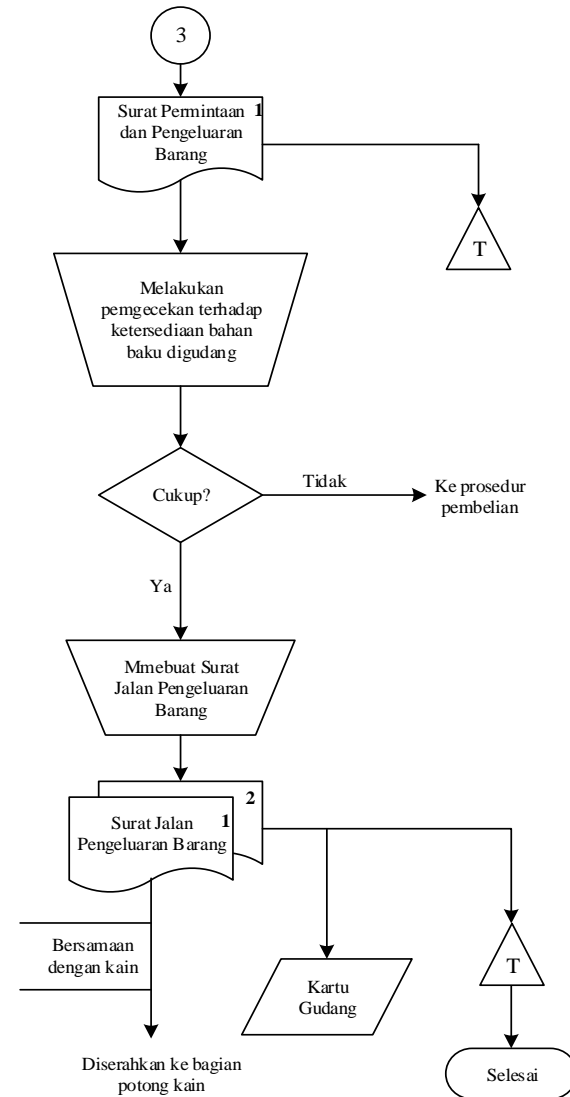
3

Surat Permintaan dan Pengeluaran Barang 1

T

Melakukan pemgecekan terhadap ketersediaan bahan baku digudang

Cukup?

Tidak

Ke prosedur pembelian

Ya

Mmebuat Surat Jalan Pengeluaran Barang

2

Surat Jalan Pengeluaran Barang 1

Bersamaan dengan kain

Kartu Gudang

T

Diserahkan ke bagian potong kain

Selesai